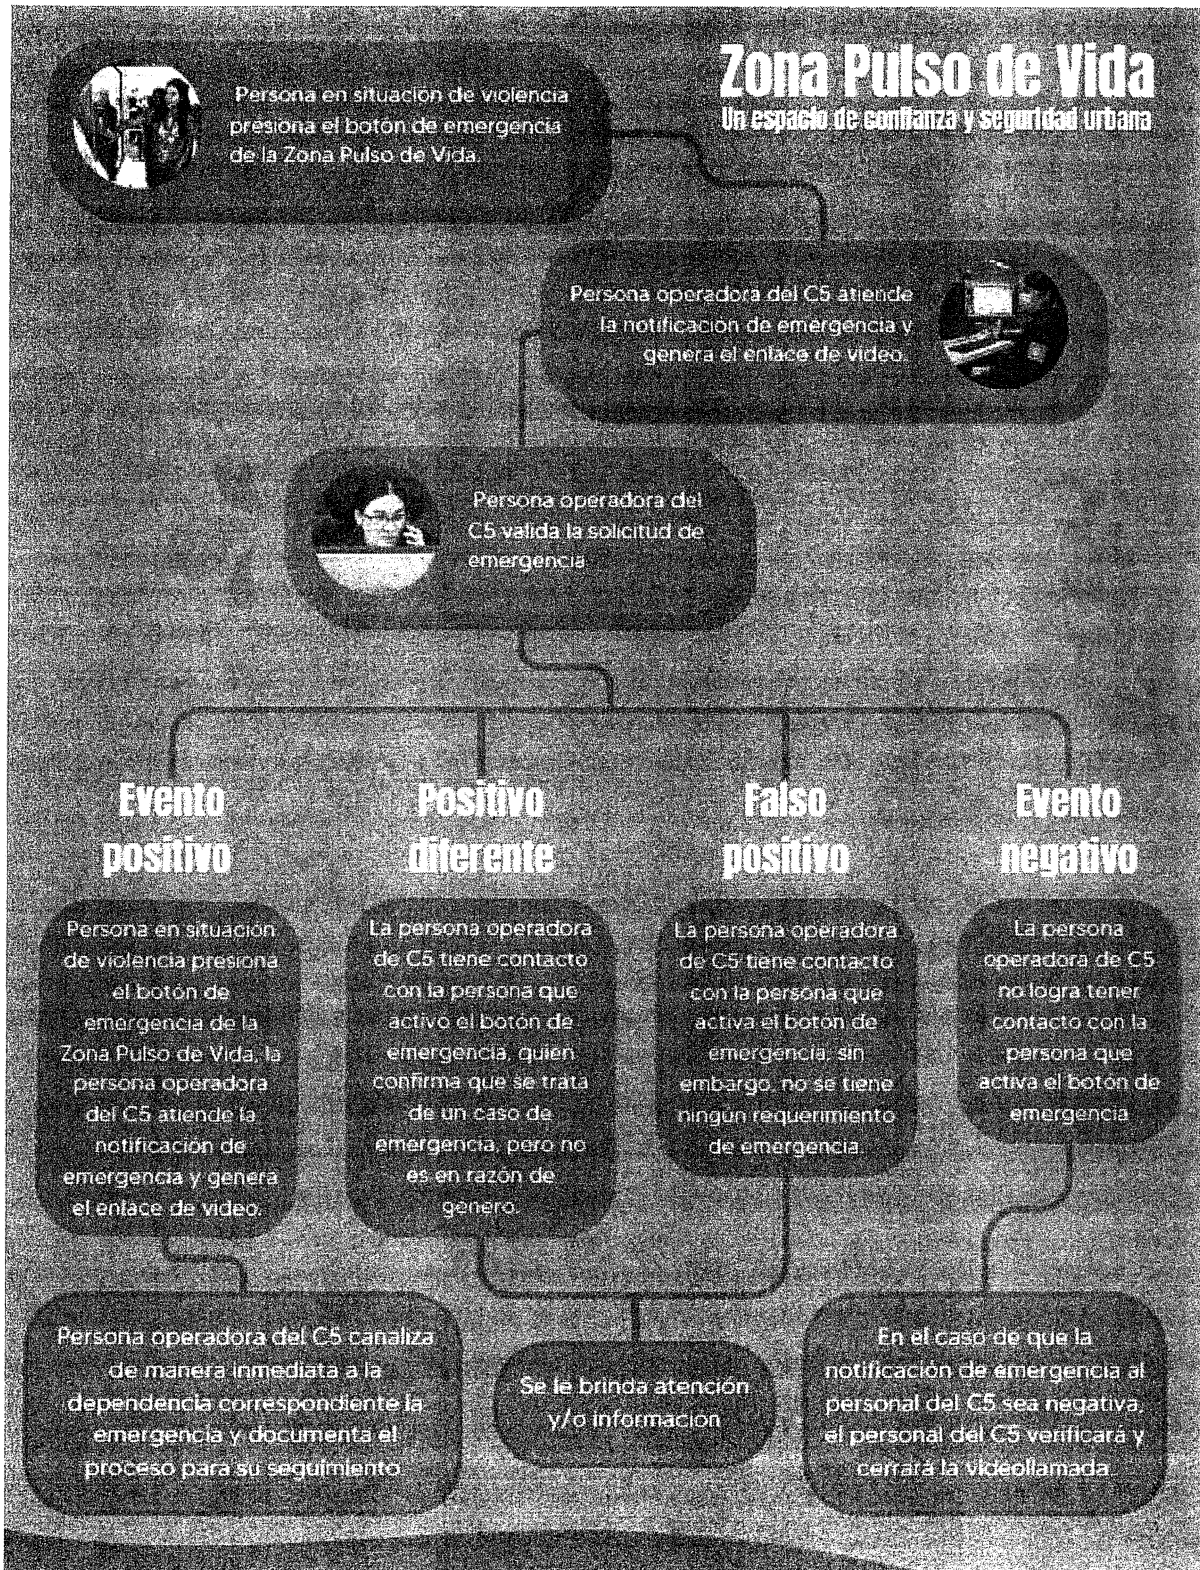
Zona Pulso de Vida
Un espacio de confianza y seguridad urbana

Persona en situación de violencia presiona el botón de emergencia de la Zona Pulso de Vida.

Persona operadora del C5 atiende la notificación de emergencia y genera el enlace de video.

Persona operadora del C5 valida la solicitud de emergencia.

Evento positivo

Persona en situación de violencia presiona el botón de emergencia de la Zona Pulso de Vida, la persona operadora del C5 atiende la notificación de emergencia y genera el enlace de video.

Positivo diferente

La persona operadora de C5 tiene contacto con la persona que activó el botón de emergencia, quien confirma que se trata de un caso de emergencia, pero no es en razón de genero.

Falso positivo

La persona operadora de C5 tiene contacto con la persona que activa el botón de emergencia; sin embargo, no se tiene ningún requerimiento de emergencia.

Evento negativo

La persona operadora de C5 no logra tener contacto con la persona que activa el botón de emergencia.

Persona operadora del C5 canaliza de manera inmediata a la dependencia correspondiente la emergencia y documenta el proceso para su seguimiento.

Se le brinda atención y/o información

En el caso de que la notificación de emergencia al personal del C5 sea negativa, el personal del C5 verificará y cerrará la videollamada.